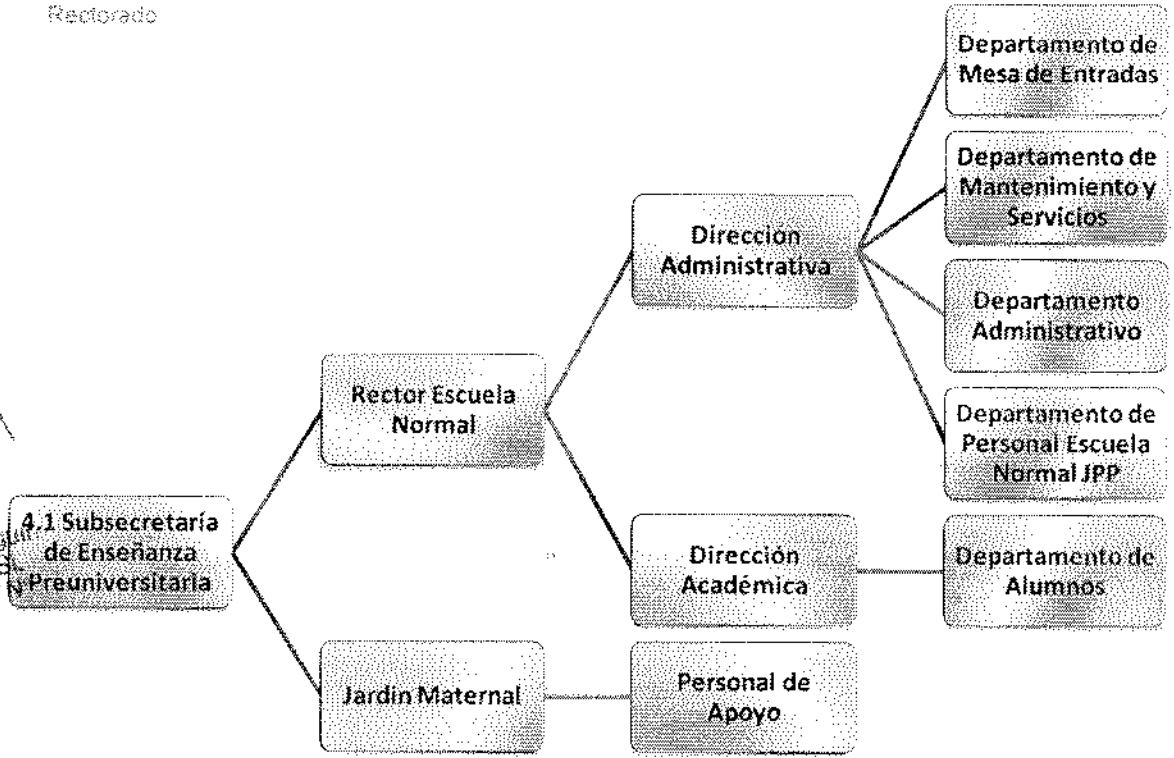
Rectorado

4.1 Subsecretaría de Enseñanza Preuniversitaria

Rector Escuela Normal

Direccion Administrativa

Departamento de Mesa de Entradas

Departamento de Mantenimiento y Servicios

Departamento Administrativo

Departamento de Personal Escuela Normal JPP

Dirección Académica

Departamento de Alumnos

Jardin Maternal

Personal de Apoyo